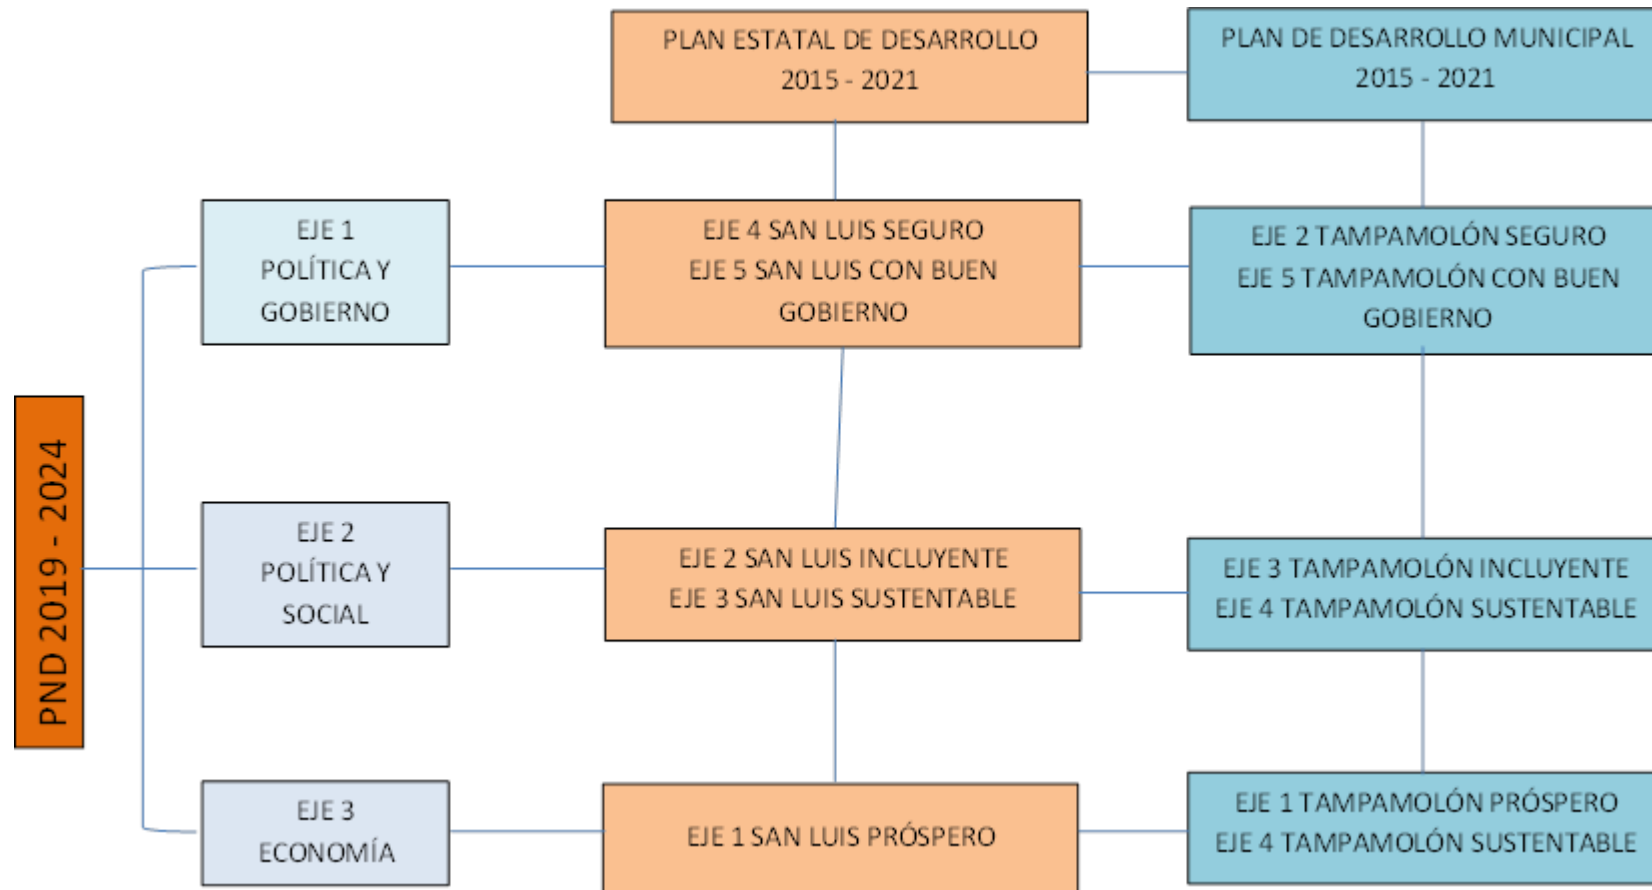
PLAN ESTATAL DE DESARROLLO
2015 - 2021

PLAN DE DESARROLLO MUNICIPAL
2015 - 2021

PND 2019 - 2024

EJE 1
POLÍTICA Y
GOBIERNO

EJE 4 SAN LUIS SEGURO
EJE 5 SAN LUIS CON BUEN GOBIERNO

EJE 2 TAMPAMOLÓN SEGURO
EJE 5 TAMPAMOLÓN CON BUEN GOBIERNO

EJE 2
POLÍTICA Y
SOCIAL

EJE 2 SAN LUIS INCLUYENTE
EJE 3 SAN LUIS SUSTENTABLE

EJE 3 TAMPAMOLÓN INCLUYENTE
EJE 4 TAMPAMOLÓN SUSTENTABLE

EJE 3
ECONOMÍA

EJE 1 SAN LUIS PRÓSPERO

EJE 1 TAMPAMOLÓN PRÓSPERO
EJE 4 TAMPAMOLÓN SUSTENTABLE